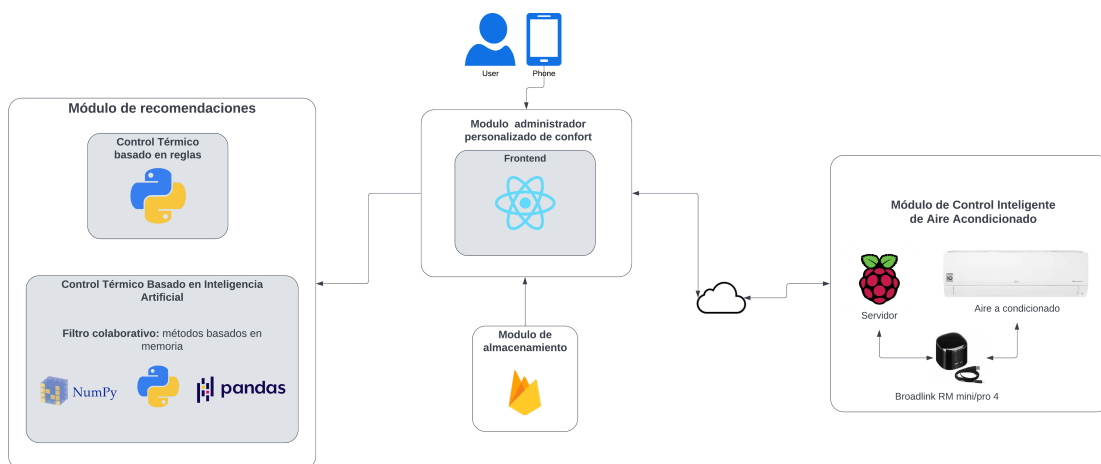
User

Phone

Módulo de recomendaciones

Control Térmico basado en reglas

Control Térmico Basado en Inteligencia Artificial

Filtro colaborativo: métodos basados en memoria

NumPy

pandas

Modulo administrador personalizado de confort

Frontend

Modulo de almacenamiento

Módulo de Control Inteligente de Aire Acondicionado

Servidor

Aire a condicionado

Broadlink RM mini/pro 4